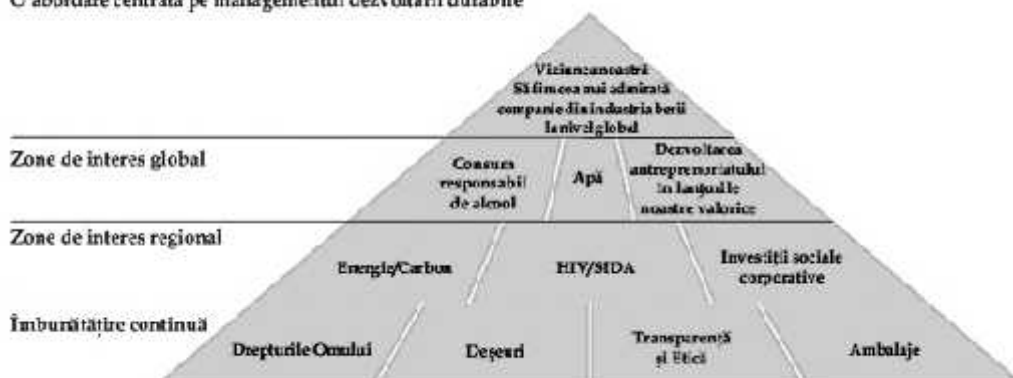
O abordare centrată pe managementul dezvoltării durabile

Viziunea noastră
Să fim cea mai admirată companie din industria berii la nivel global

Zone de interes global

Consum responsabil de alcool

Apă

Dezvoltarea antreprenoriatului în lanțurile noastre valorice

Zone de interes regional

Energie/Carbon

HIV/SIDA

Investiții sociale corporative

Îmbunătățire continuă

Drepturile Omului

Deșeuri

Transparență și Etică

Ambalaje